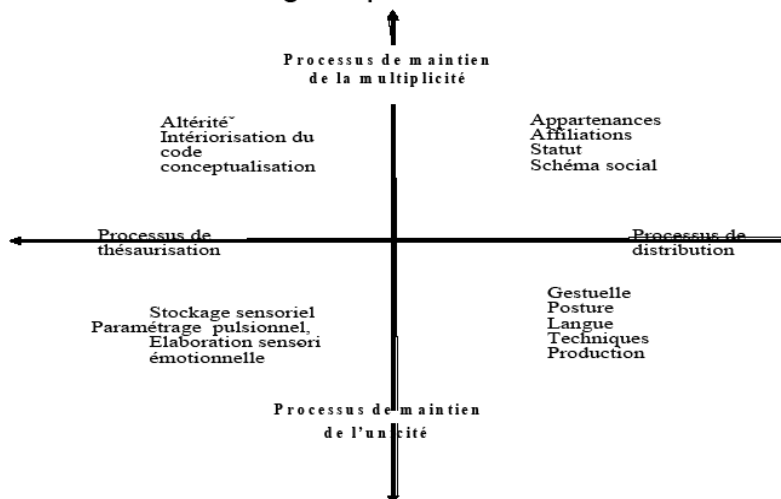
Processus de maintien de la multiplicité

Altérité
Intériorisation du code
conceptualisation

Appartenances
Affiliations
Statut
Schéma social

Processus de thésaurisation

Processus de distribution

Stockage sensoriel
Paramétrage pulsionnel,
Elaboration sensori émotionnelle

Gestuelle
Posture
Langue
Techniques
Production

Processus de maintien de l'unicité